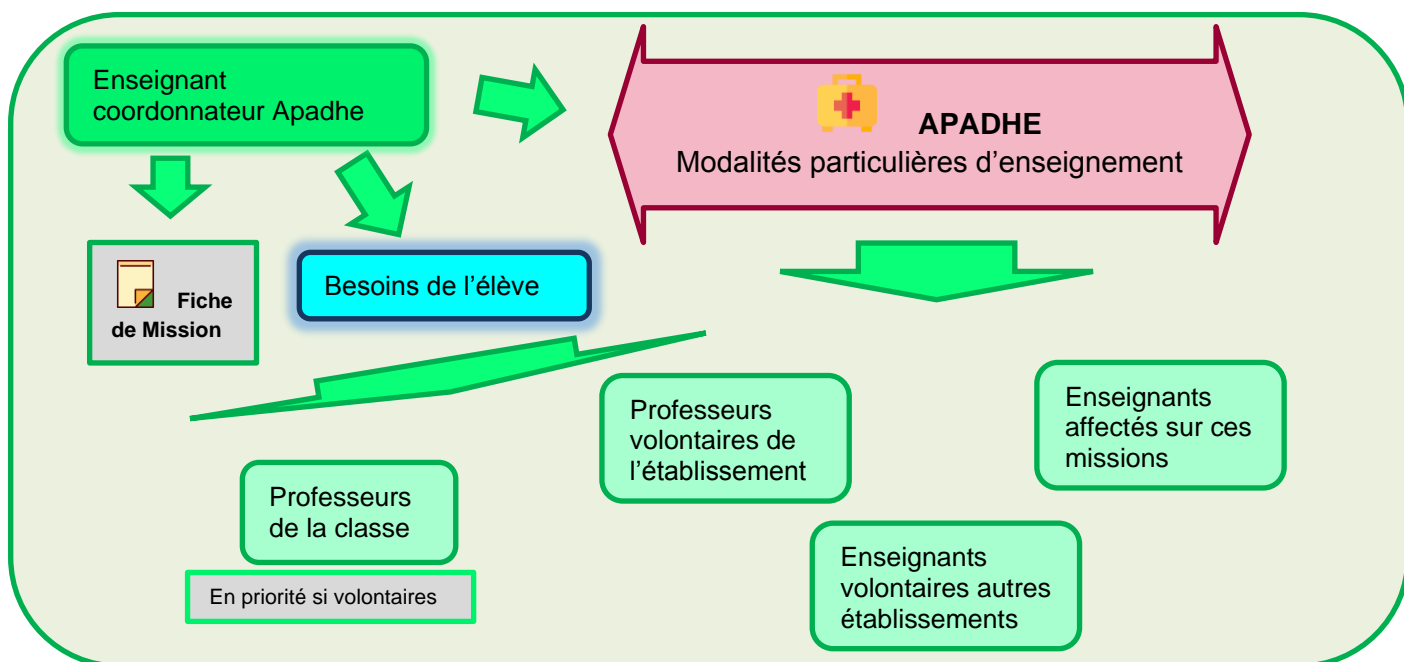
Enseignant coordonnateur Apadhe

APADHE
Modalités particulières d’enseignement

Fiche de Mission

Besoins de l’élève

Professeurs de la classe

En priorité si volontaires

Professeurs volontaires de l’établissement

Enseignants affectés sur ces missions

Enseignants volontaires autres établissements